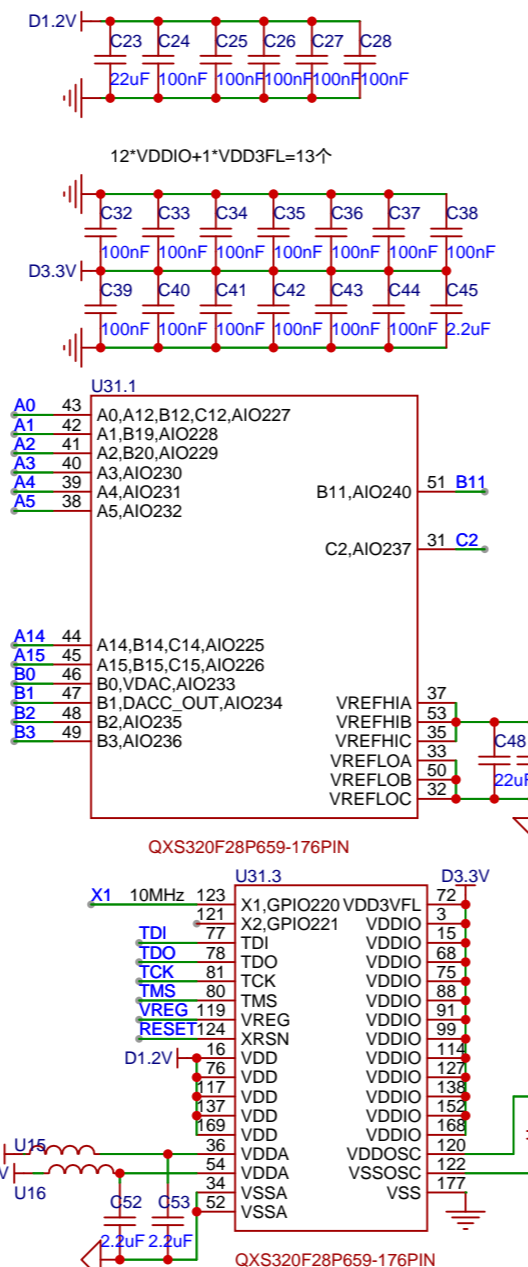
D1.2V
C23 C24 C25 C26 C27 C28
22uF 100nF 100nF 100nF 100nF 100nF

12*VDDIO+1*VDD3FL=13个

C32 C33 C34 C35 C36 C37 C38
100nF 100nF 100nF 100nF 100nF 100nF 100nF
D3.3V
C39 C40 C41 C42 C43 C44 C45
100nF 100nF 100nF 100nF 100nF 100nF 2.2uF

U31.1
A0 43 A0,A12,B12,C12,AIO227
A1 42 A1,B19,AIO228
A2 41 A2,B20,AIO229
A3 40 A3,AIO230
A4 39 A4,AIO231
A5 38 A5,AIO232
B11,AIO240 51 B11
C2,AIO237 31 C2
A14 44 A14,B14,C14,AIO225
A15 45 A15,B15,C15,AIO226
B0 46 B0,VDAC,AIO233
B1 47 B1,DACC_OUT,AIO234
B2 48 B2,AIO235
B3 49 B3,AIO236
VREFHIA 37
VREFHIB 53
VREFHIC 35
VREFLOA 33
VREFLOB 50
VREFLOC 32
C48
22uF

QXS320F28P659-176PIN

U31.3
D3.3V
X1 10MHz 123 X1,GPIO220 VDD3VFL 72
121 X2,GPIO221 VDDIO 3
TDI 77 TDI VDDIO 15
TDO 78 TDO VDDIO 68
TCK 81 TCK VDDIO 75
TMS 80 TMS VDDIO 88
VREG 119 VREG VDDIO 91
RESET 124 XRSN VDDIO 99
D1.2V 16 VDD VDDIO 114
76 VDD VDDIO 127
117 VDD VDDIO 138
137 VDD VDDIO 152
169 VDD VDDIO 168
U15 36 VDDA VDDOSC 120
V 54 VDDA VSSOSC 122
U16 34 VSSA VSS 177
52 VSSA
C52 C53
2.2uF 2.2uF

QXS320F28P659-176PIN